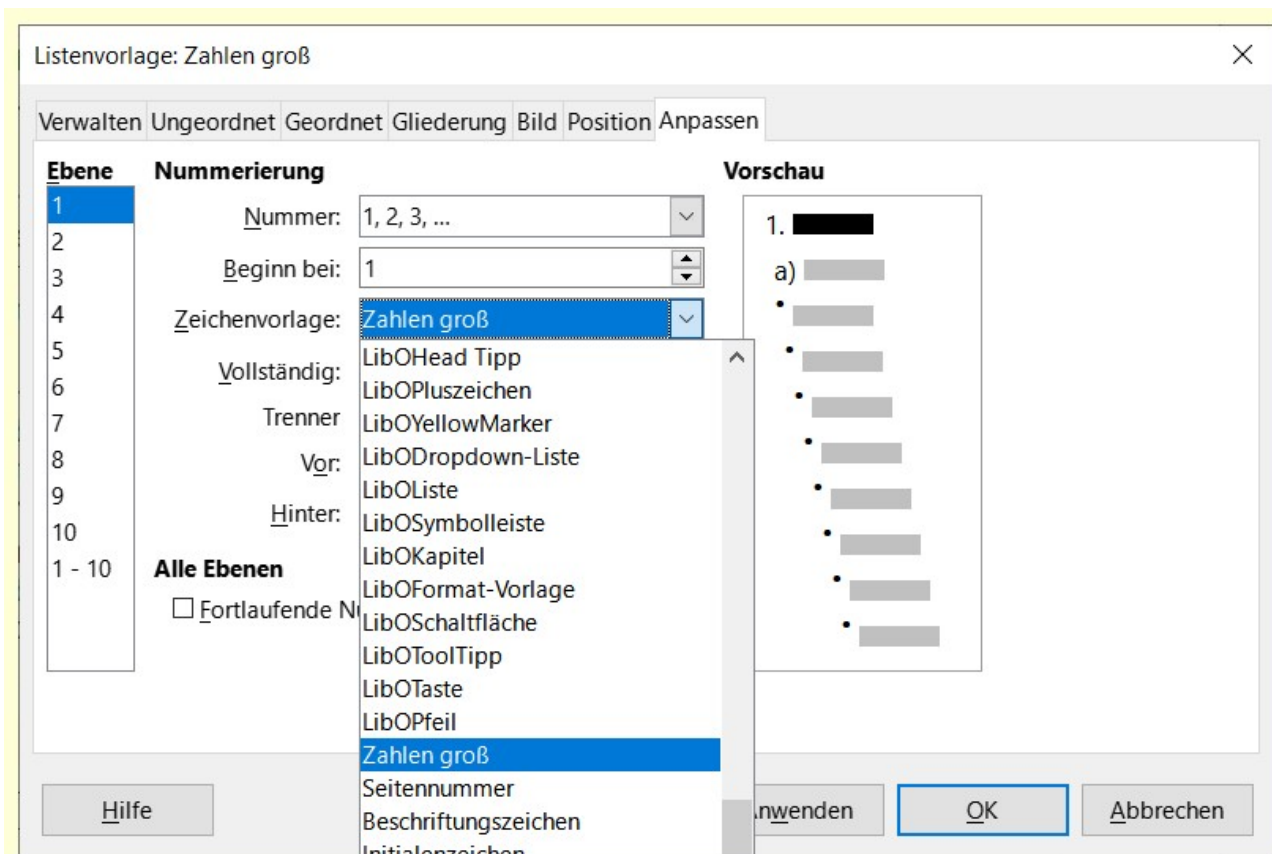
Listenvorlage: Zahlen groß

×

Verwalten Ungeordnet Geordnet Gliederung Bild Position Anpassen

Ebene
1
2
3
4
5
6
7
8
9
10
1 - 10

Nummerierung

Nummer: 1, 2, 3, ...

Beginn bei: 1

Zeichenvorlage: Zahlen groß

Vollständig:

Trenner

Vor:

Hinter:

Alle Ebenen

☐ Fortlaufende N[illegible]

LibOHead Tipp
LibOPluszeichen
LibOYellowMarker
LibODropdown-Liste
LibOListe
LibOSymbolleiste
LibOKapitel
LibOFormat-Vorlage
LibOSchaltfläche
LibOToolTipp
LibOTaste
LibOPfeil
Zahlen groß
Seitennummer
Beschriftungszeichen
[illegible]

Vorschau

1.

a)

Hilfe

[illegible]nwenden

OK

Abbrechen